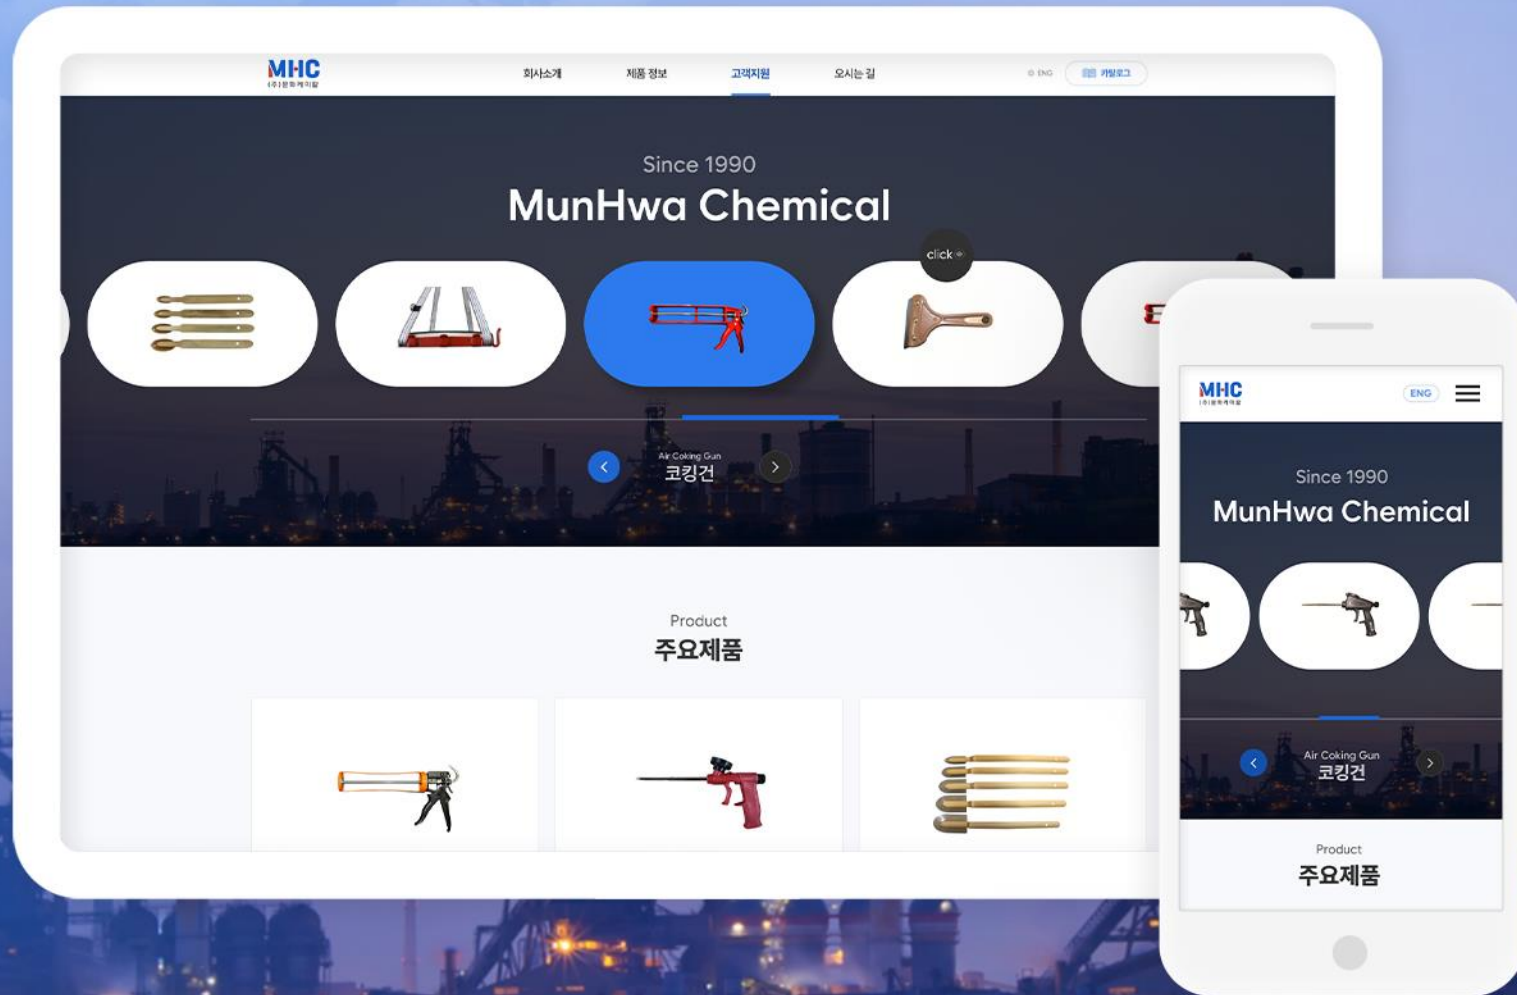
MHC
(주)문화케미칼

회사소개 제품 정보 고객지원 오시는 길

ENG 카탈로그

Since 1990
MunHwa Chemical

click

Air Coking Gun
코킹건

Product
주요제품

MHC
(주)문화케미칼

ENG

Since 1990
MunHwa Chemical

Air Coking Gun
코킹건

Product
주요제품